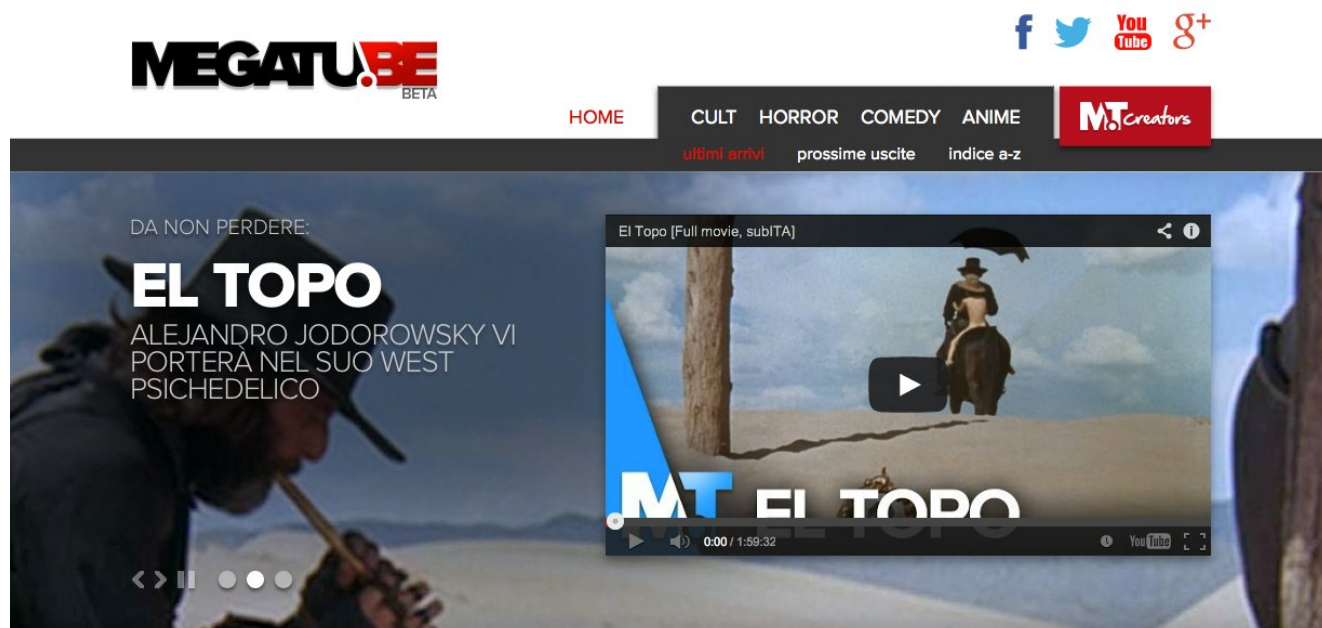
MEGATU.BE
BETA

f
YouTube
g+

HOME
CULT HORROR COMEDY ANIME
MT Creators

ultimi arrivi prossime uscite indice a-z

DA NON PERDERE:
EL TOPO
ALEJANDRO JODOROWSKY VI PORTERÀ NEL SUO WEST PSICHEDELICO

El Topo [Full movie, subITA]
MT EL TOPO
0:00 / 1:59:32
YouTube